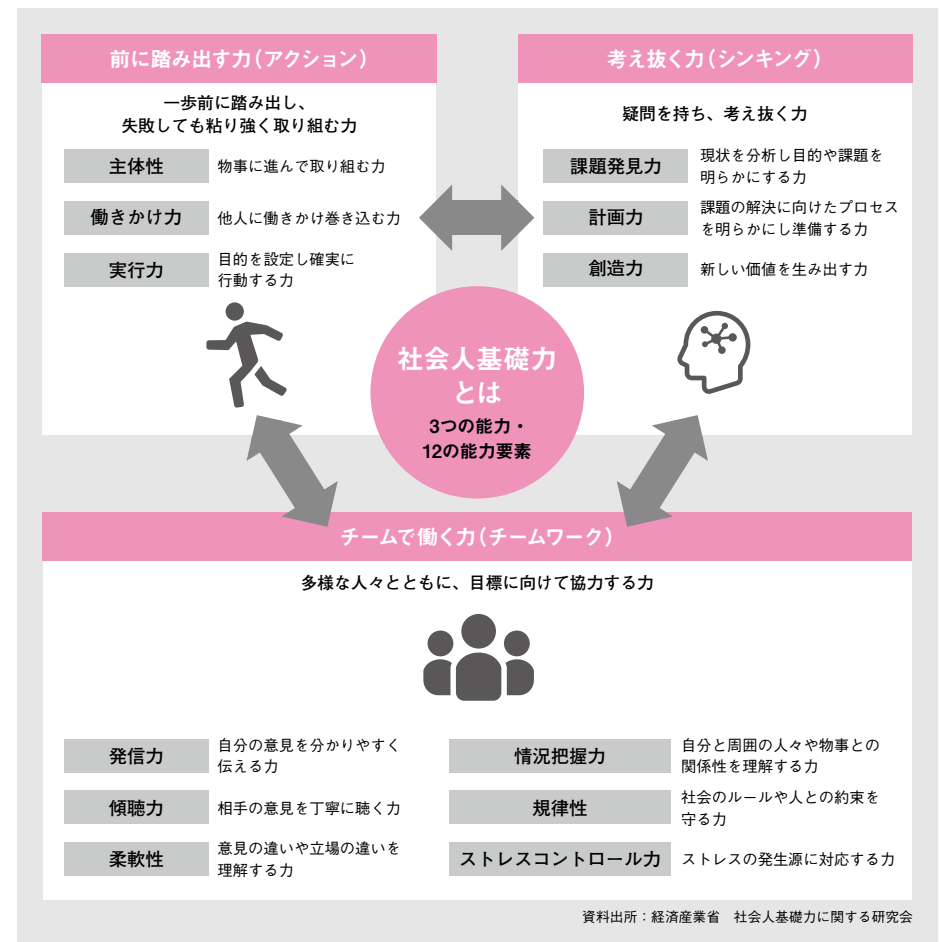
前に踏み出す力（アクション）

一歩前に踏み出し、
失敗しても粘り強く取り組む力

| 主体性 | 物事に進んで取り組む力 |
|---|---|
| 働きかけ力 | 他人に働きかけ巻き込む力 |
| 実行力 | 目的を設定し確実に行動する力 |

考え抜く力（シンキング）

疑問を持ち、考え抜く力

| 課題発見力 | 現状を分析し目的や課題を明らかにする力 |
|---|---|
| 計画力 | 課題の解決に向けたプロセスを明らかにし準備する力 |
| 創造力 | 新しい価値を生み出す力 |

社会人基礎力とは

3つの能力・
12の能力要素

チームで働く力（チームワーク）

多様な人々とともに、目標に向けて協力する力

| 発信力 | 自分の意見を分かりやすく伝える力 |
|---|---|
| 傾聴力 | 相手の意見を丁寧に聴く力 |
| 柔軟性 | 意見の違いや立場の違いを理解する力 |

| 情況把握力 | 自分と周囲の人々や物事との関係性を理解する力 |
|---|---|
| 規律性 | 社会のルールや人との約束を守る力 |
| ストレスコントロール力 | ストレスの発生源に対応する力 |

資料出所：経済産業省　社会人基礎力に関する研究会